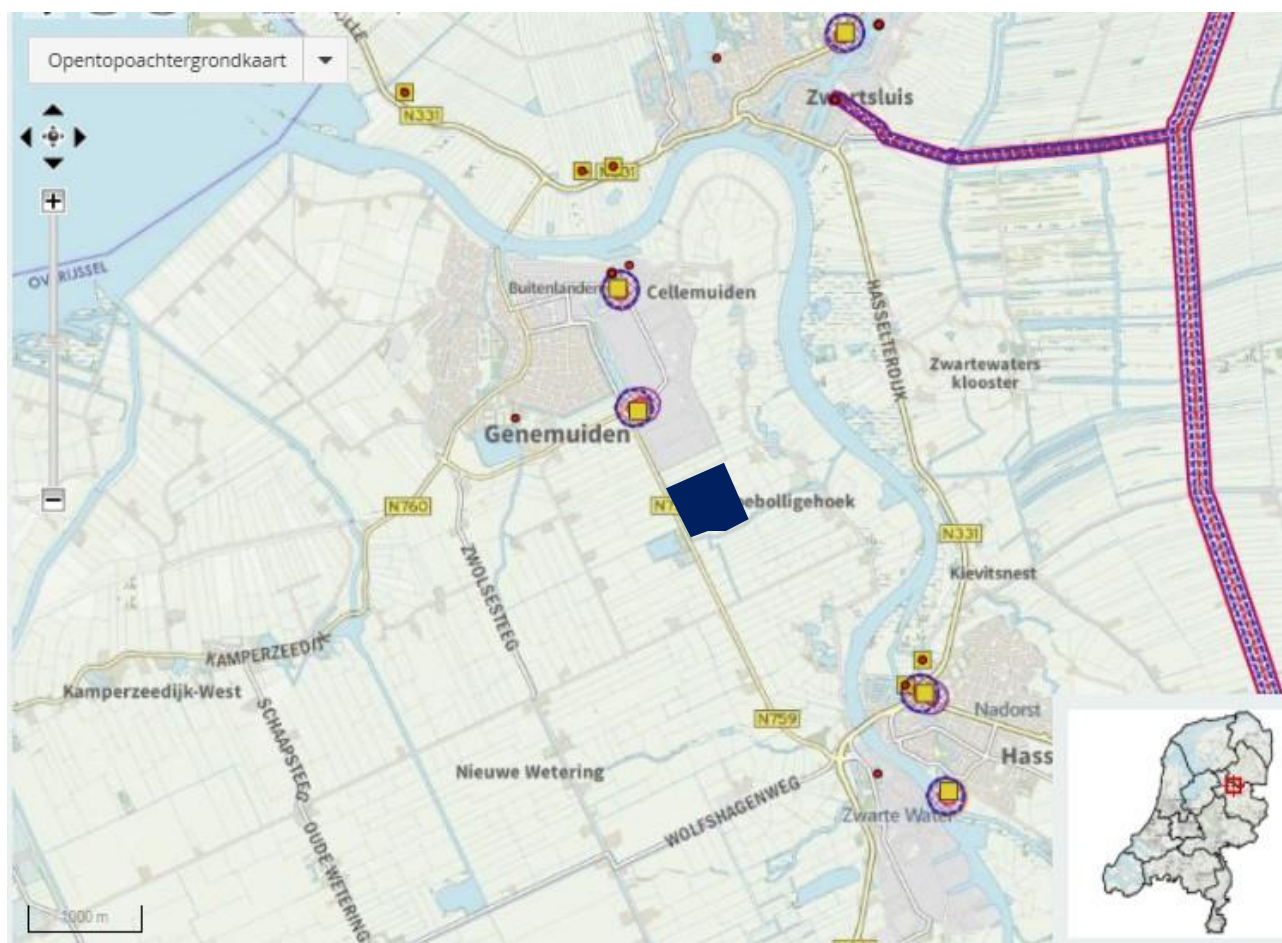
Opentopoachtergrondkaart

+

−

N331

N331

Zw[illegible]rtsluis

OVERIJSSEL

Buitenlanden

Cellemuiden

HASSELTERDIJK

Zwartewaters klooster

Genemuiden

N760

N7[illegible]

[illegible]bolligehoek

N331

ZWOLSESTEEG

Kievitsnest

KAMPERZEEDIJK

Kamperzeedijk-West

SCHAAPSTEEG

N759

Nadorst

Hass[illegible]

Nieuwe Wetering

WOLFSHAGENWEG

Zwarte Water

OUDE-WETERING

1000 m